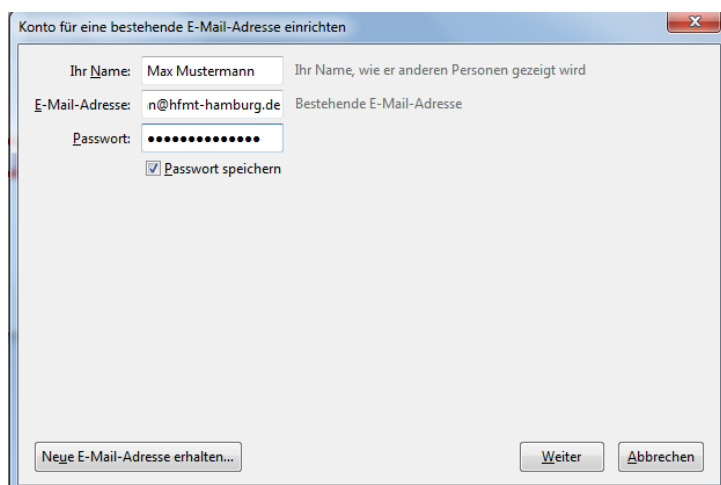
Konto für eine bestehende E-Mail-Adresse einrichten

Ihr Name: Max Mustermann Ihr Name, wie er anderen Personen gezeigt wird

E-Mail-Adresse: n@hfmt-hamburg.de Bestehende E-Mail-Adresse

Passwort: ••••••••••••••

Passwort speichern

Neue E-Mail-Adresse erhalten...

Weiter

Abbrechen